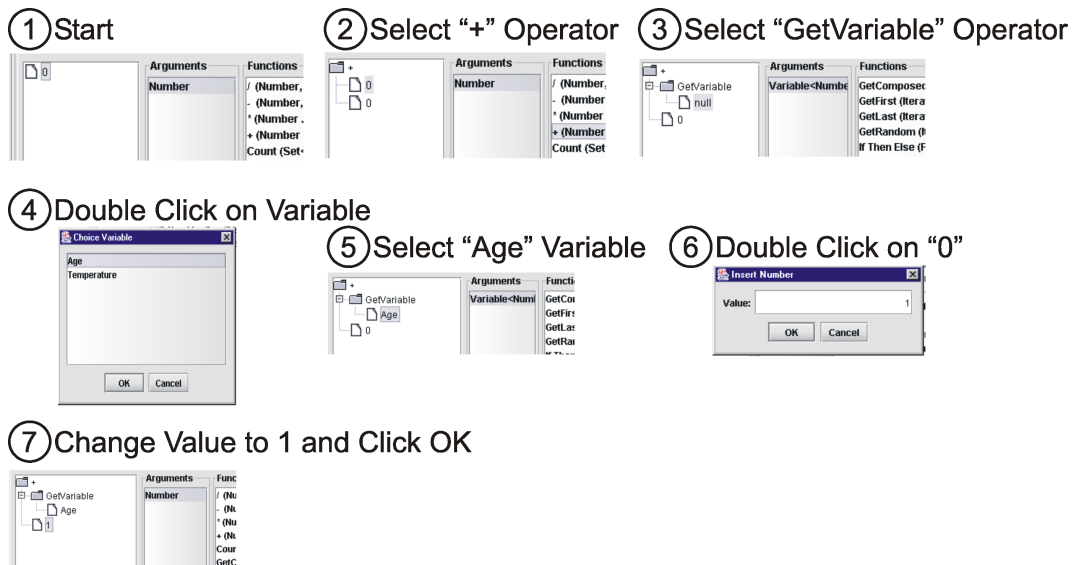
1 Start

0

Arguments
Number

Functions
/ (Number,
- (Number,
* (Number .
+ (Number
Count (Set

2 Select "+" Operator

+
0
0

Arguments
Number

Functions
/ (Number,
- (Number
* (Number
+ (Number
Count (Set

3 Select "GetVariable" Operator

+
GetVariable
null
0

Arguments
Variable<Numbe

Functions
GetComposec
GetFirst (Itera
GetLast (Itera
GetRandom (I
If Then Else (F

4 Double Click on Variable

Choice Variable
Age
Temperature
OK Cancel

5 Select "Age" Variable

+
GetVariable
Age
0

Arguments
Variable<Numl

Functi
GetCo
GetFirs
GetLas
GetRa

6 Double Click on "0"

Insert Number
Value: 1
OK Cancel

7 Change Value to 1 and Click OK

+
GetVariable
Age
1

Arguments
Number

Func
/ (Nu
- (Nu
* (Nu
+ (Nu
Cour
GetC